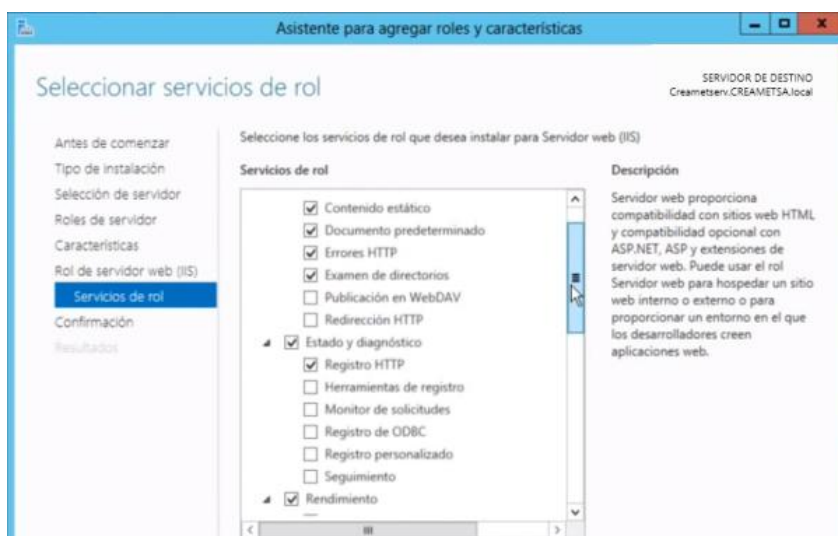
Asistente para agregar roles y características

Seleccionar servicios de rol

SERVIDOR DE DESTINO
Creametserv.CREAMETSA.local

Antes de comenzar
Tipo de instalación
Selección de servidor
Roles de servidor
Características
Rol de servidor web (IIS)
Servicios de rol
Confirmación
Resultados

Seleccione los servicios de rol que desea instalar para Servidor web (IIS)

Servicios de rol

Contenido estático
Documento predeterminado
Errores HTTP
Examen de directorios
Publicación en WebDAV
Redirección HTTP
Estado y diagnóstico
Registro HTTP
Herramientas de registro
Monitor de solicitudes
Registro de ODBC
Registro personalizado
Seguimiento
Rendimiento

Descripción

Servidor web proporciona compatibilidad con sitios web HTML y compatibilidad opcional con ASP.NET, ASP y extensiones de servidor web. Puede usar el rol Servidor web para hospedar un sitio web interno o externo o para proporcionar un entorno en el que los desarrolladores creen aplicaciones web.